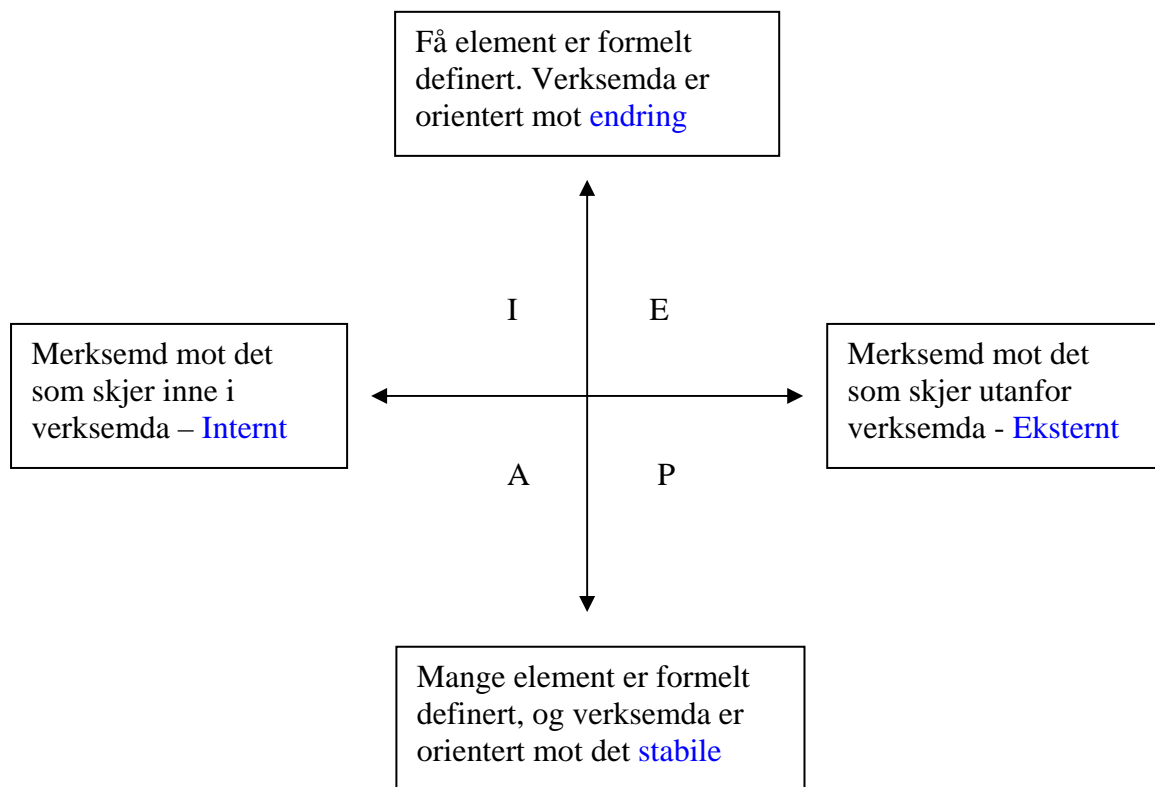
Få element er formelt definert. Verksemda er orientert mot endring

I

E

Merksemd mot det som skjer inne i verksemda – Internt

Merksemd mot det som skjer utanfor verksemda - Eksternt

A

P

Mange element er formelt definert, og verksemda er orientert mot det stabile